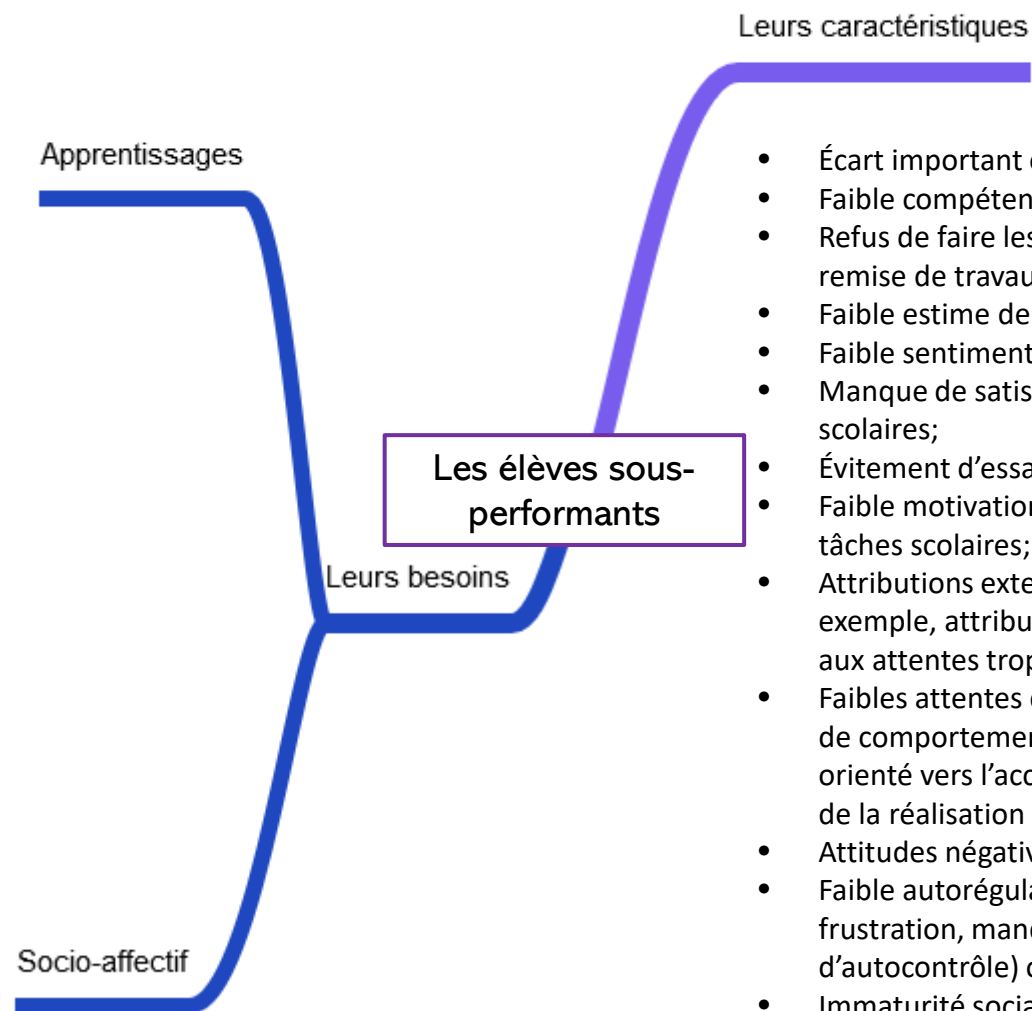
Leurs caractéristiques

Apprentissages

Les élèves sous-performants

Leurs besoins

Socio-affectif

- Écart important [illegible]
- Faible compéten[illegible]
- Refus de faire le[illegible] remise de travau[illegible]
- Faible estime de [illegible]
- Faible sentiment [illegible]
- Manque de satis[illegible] scolaires;
- Évitement d'essa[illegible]
- Faible motivatio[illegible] tâches scolaires;
- Attributions exte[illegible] exemple, attribu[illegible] aux attentes tro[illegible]
- Faibles attentes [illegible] de comporteme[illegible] orienté vers l'acc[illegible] de la réalisation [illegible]
- Attitudes négati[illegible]
- Faible autorégul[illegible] frustration, man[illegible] d'autocontrôle) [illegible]
- Immaturité socia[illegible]